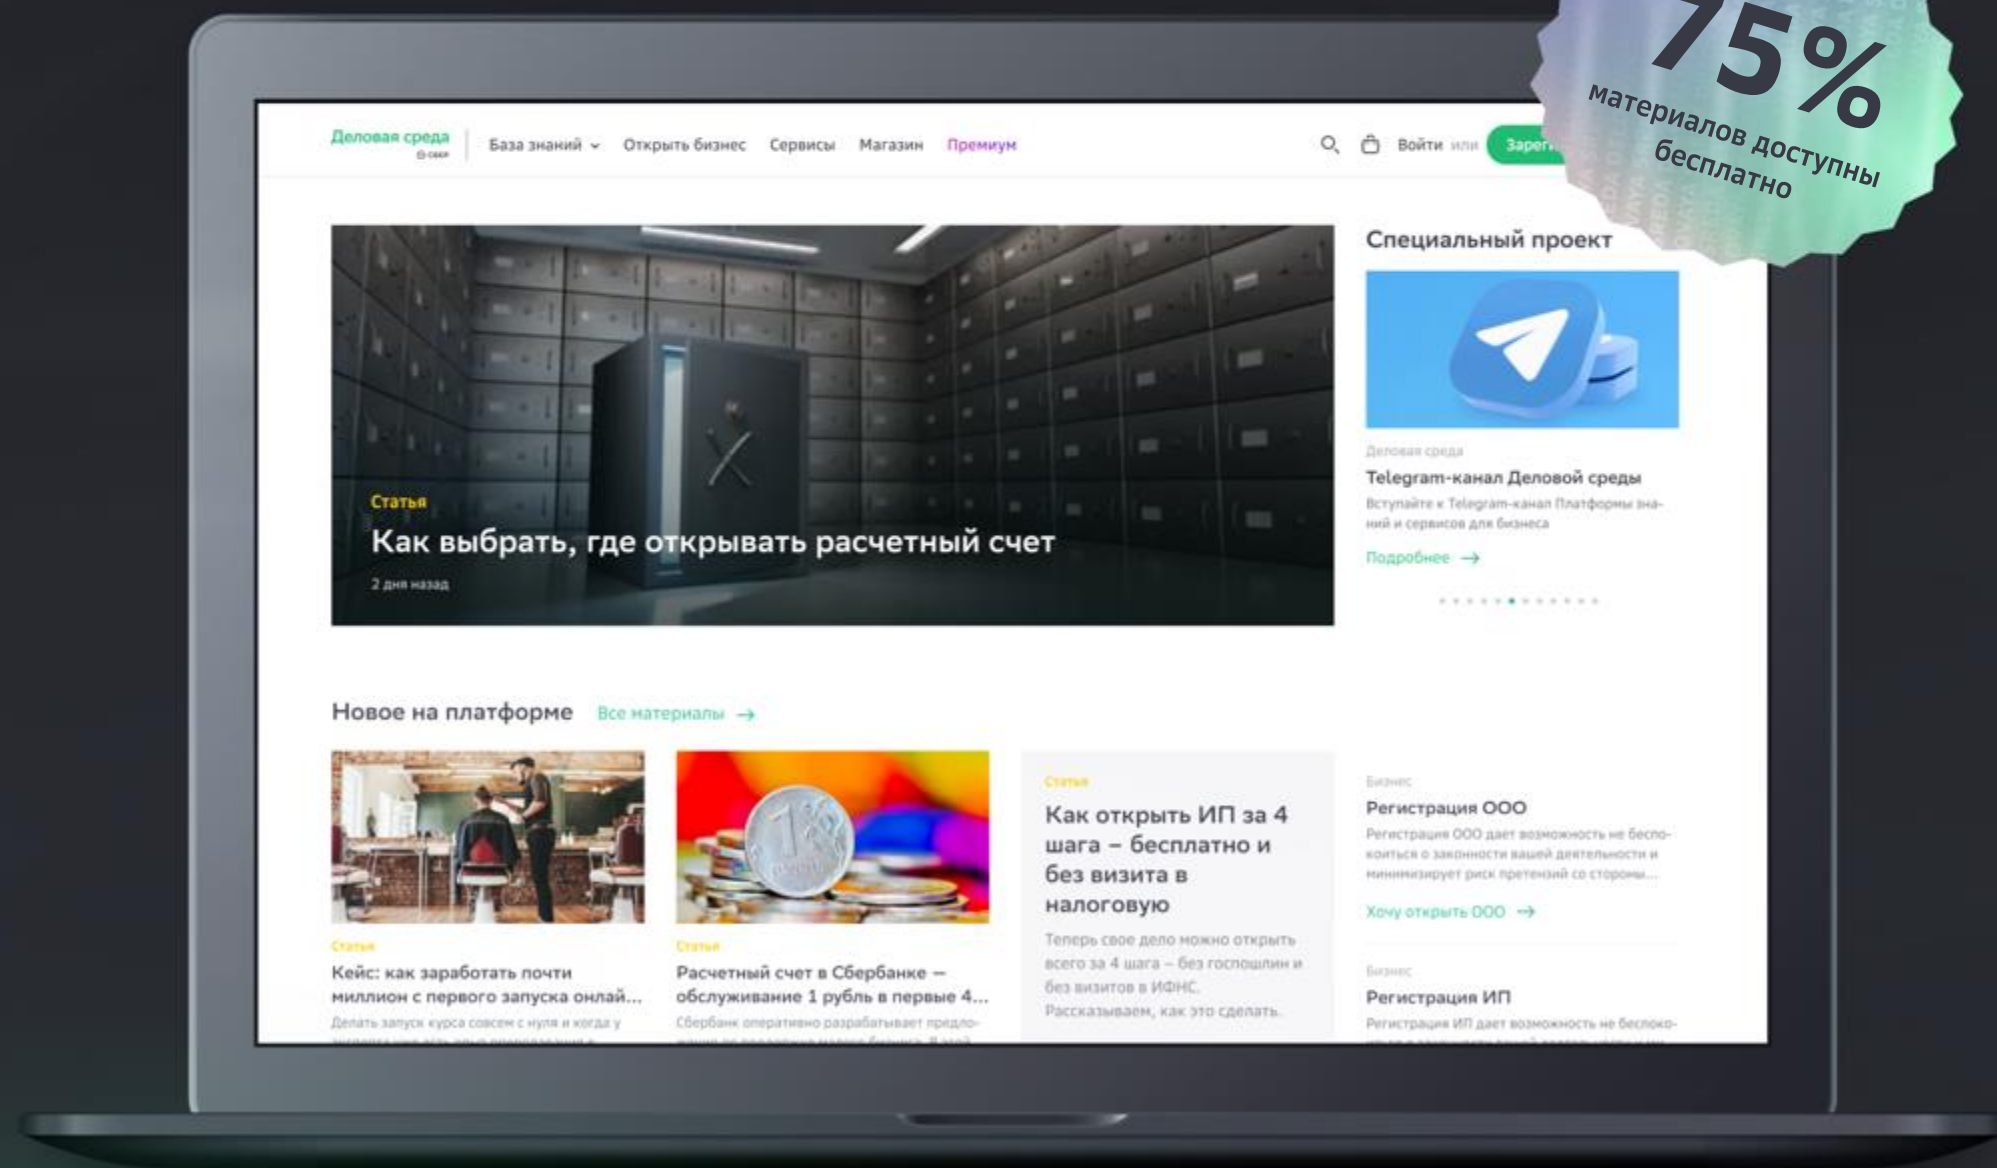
75%
материалов доступны бесплатно

Деловая среда
База знаний Открыть бизнес Сервисы Магазин Премиум
Войти или Зарег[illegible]

Статья
Как выбрать, где открывать расчетный счет
2 дня назад

Специальный проект
Деловая среда
Telegram-канал Деловой среды
Вступайте к Telegram-канал Платформы знаний и сервисов для бизнеса
Подробнее →

Новое на платформе Все материалы →

Статья
Кейс: как заработать почти миллион с первого запуска онлай...
Делать запуск курса совсем с нуля и когда у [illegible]

Статья
Расчетный счет в Сбербанке — обслуживание 1 рубль в первые 4...
Сбербанк оперативно разрабатывает предло- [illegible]

Статья
Как открыть ИП за 4 шага – бесплатно и без визита в налоговую
Теперь свое дело можно открыть всего за 4 шага – без госпошлин и без визитов в ИФНС. Рассказываем, как это сделать.

Бизнес
Регистрация ООО
Регистрация ООО дает возможность не беспокоиться о законности вашей деятельности и минимизирует риск претензий со стороны...
Хочу открыть ООО →

Бизнес
Регистрация ИП
Регистрация ИП дает возможность не беспоко- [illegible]